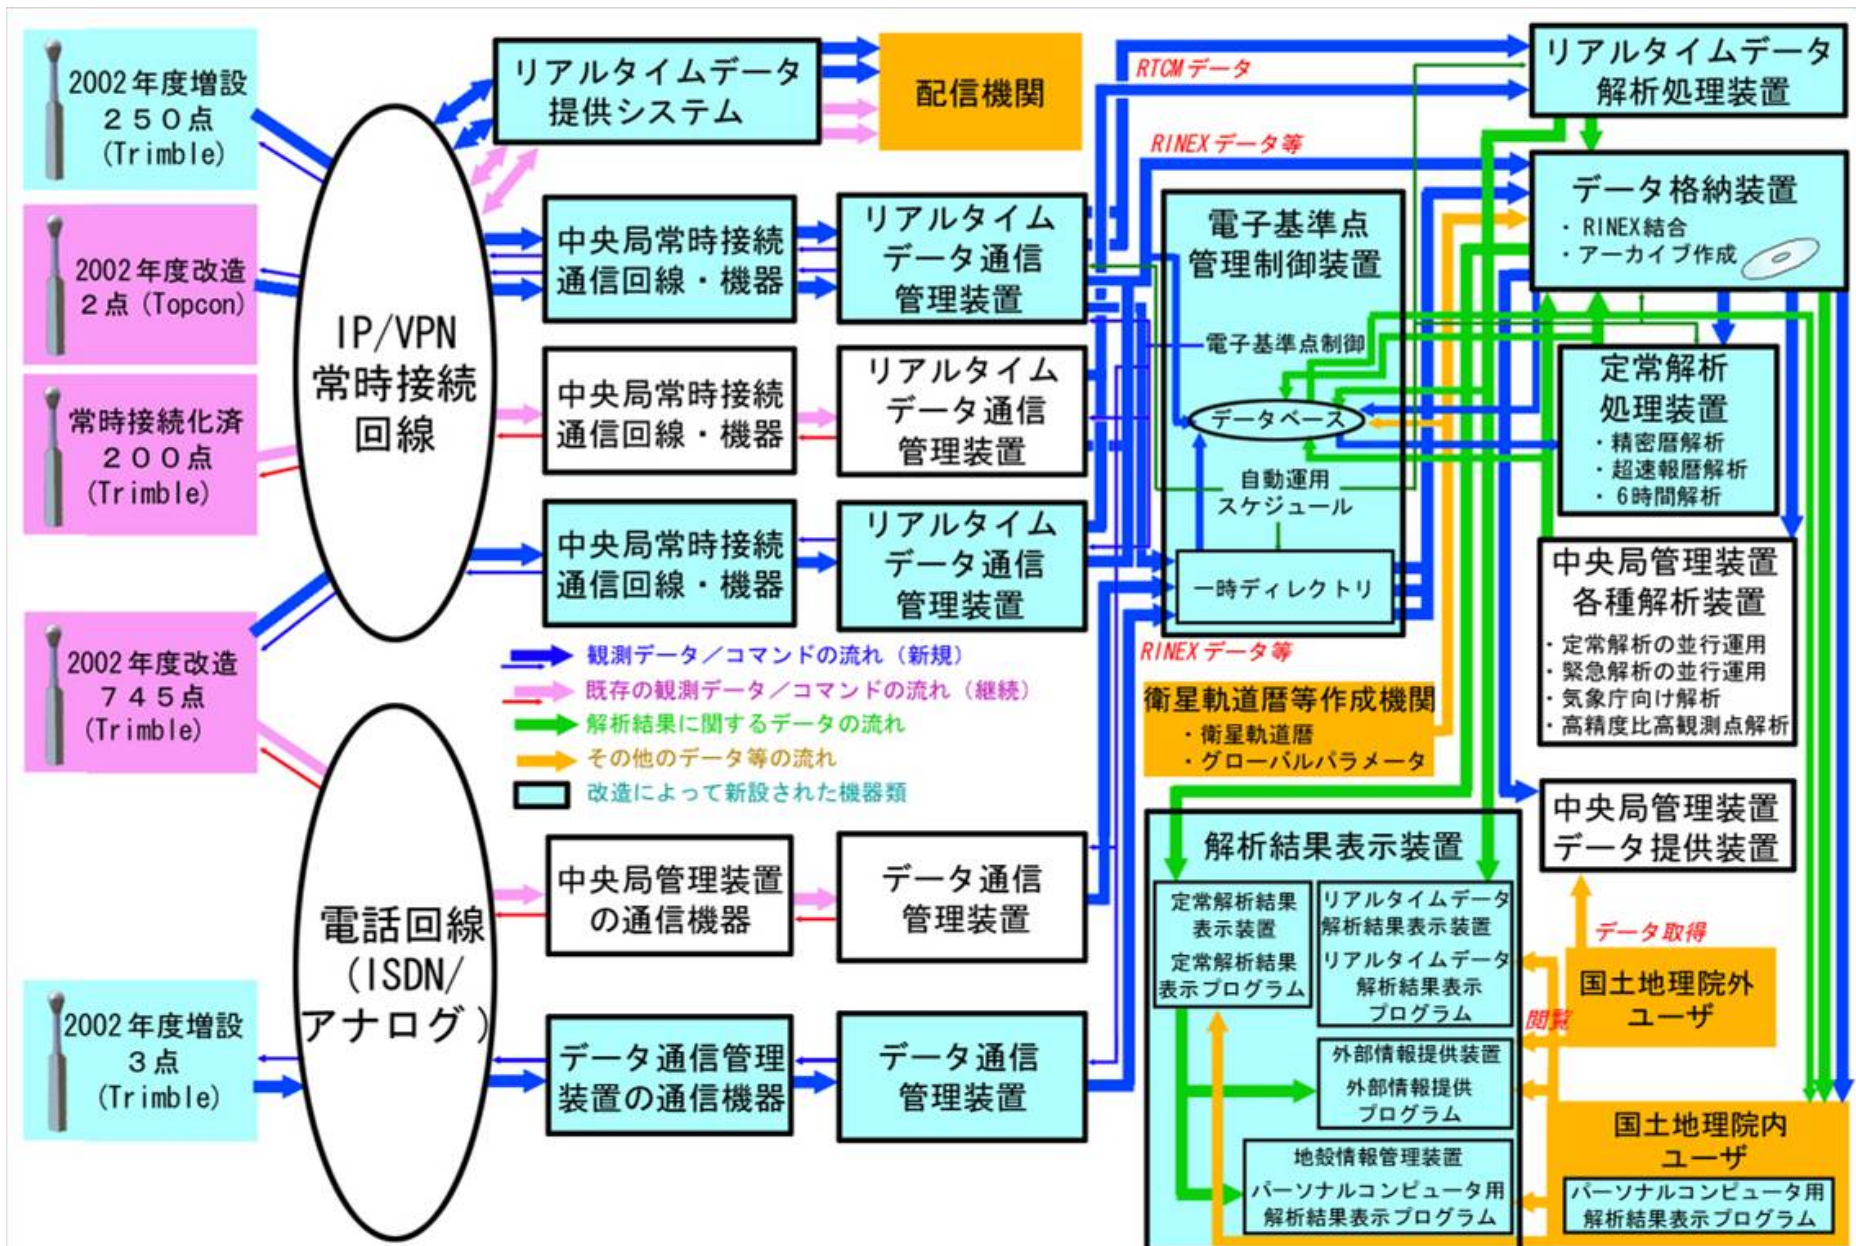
2002年度増設
250点
(Trimble)

2002年度改造
2点 (Topcon)

常時接続化済
200点
(Trimble)

2002年度改造
745点
(Trimble)

2002年度増設
3点
(Trimble)

IP/VPN
常時接続
回線

電話回線
(ISDN/
アナログ)

リアルタイムデータ
提供システム

配信機関

中央局常時接続
通信回線・機器

リアルタイム
データ通信
管理装置

中央局常時接続
通信回線・機器

リアルタイム
データ通信
管理装置

中央局常時接続
通信回線・機器

リアルタイム
データ通信
管理装置

中央局管理装置
の通信機器

データ通信
管理装置

データ通信管理
装置の通信機器

データ通信
管理装置

RTCMデータ

RINEXデータ等

電子基準点
管理制御装置

電子基準点制御

データベース

自動運用
スケジュール

一時ディレクトリ

RINEXデータ等

リアルタイムデータ
解析処理装置

データ格納装置
・RINEX結合
・アーカイブ作成

定常解析
処理装置
・精密暦解析
・超速報暦解析
・6時間解析

中央局管理装置
各種解析装置
・定常解析の並行運用
・緊急解析の並行運用
・気象庁向け解析
・高精度比高観測点解析

中央局管理装置
データ提供装置

観測データ/コマンドの流れ (新規)
既存の観測データ/コマンドの流れ (継続)
解析結果に関するデータの流れ
その他のデータ等の流れ
改造によって新設された機器類

衛星軌道暦等作成機関
・衛星軌道暦
・グローバルパラメータ

解析結果表示装置

定常解析結果
表示装置
定常解析結果
表示プログラム

リアルタイムデータ
解析結果表示装置
リアルタイムデータ
解析結果表示
プログラム

外部情報提供装置
外部情報提供
プログラム

地殻情報管理装置
パーソナルコンピュータ用
解析結果表示プログラム

データ取得

閲覧

国土地理院外
ユーザ

国土地理院内
ユーザ
パーソナルコンピュータ用
解析結果表示プログラム